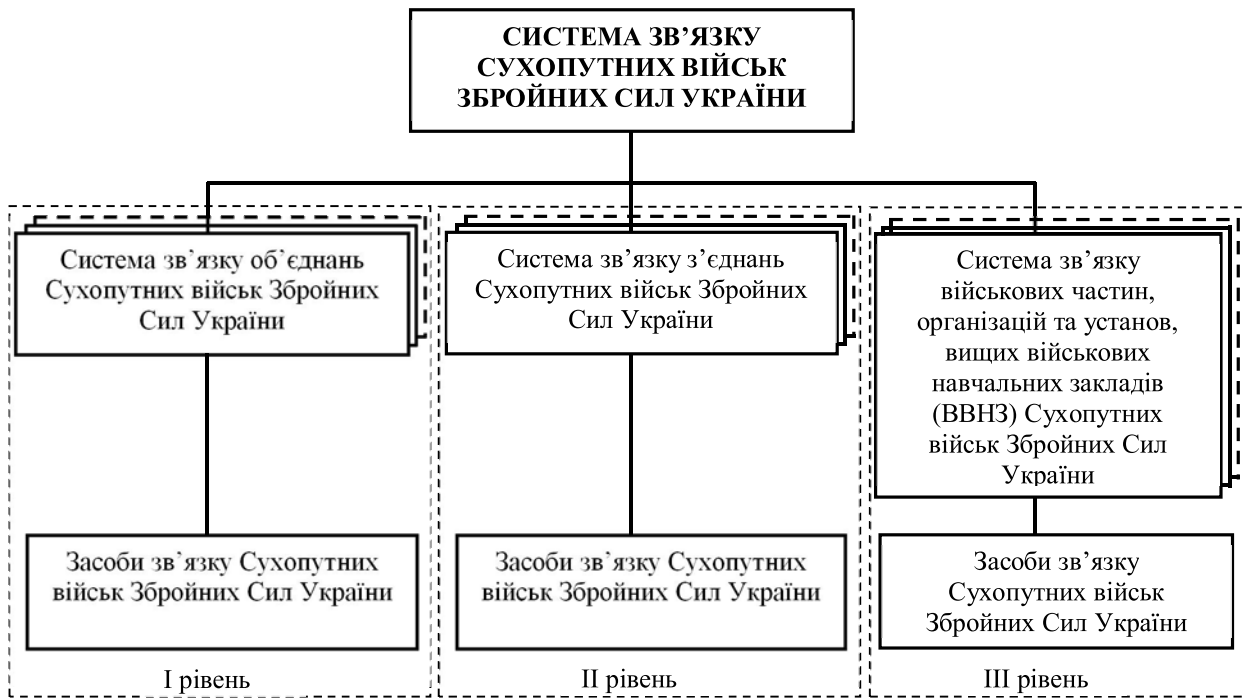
СИСТЕМА ЗВ'ЯЗКУ СУХОПУТНИХ ВІЙСЬК ЗБРОЙНИХ СИЛ УКРАЇНИ

Система зв'язку об'єднань Сухопутних військ Збройних Сил України

Засоби зв'язку Сухопутних військ Збройних Сил України

I рівень

Система зв'язку з'єднань Сухопутних військ Збройних Сил України

Засоби зв'язку Сухопутних військ Збройних Сил України

II рівень

Система зв'язку військових частин, організацій та установ, вищих військових навчальних закладів (ВВНЗ) Сухопутних військ Збройних Сил України

Засоби зв'язку Сухопутних військ Збройних Сил України

III рівень